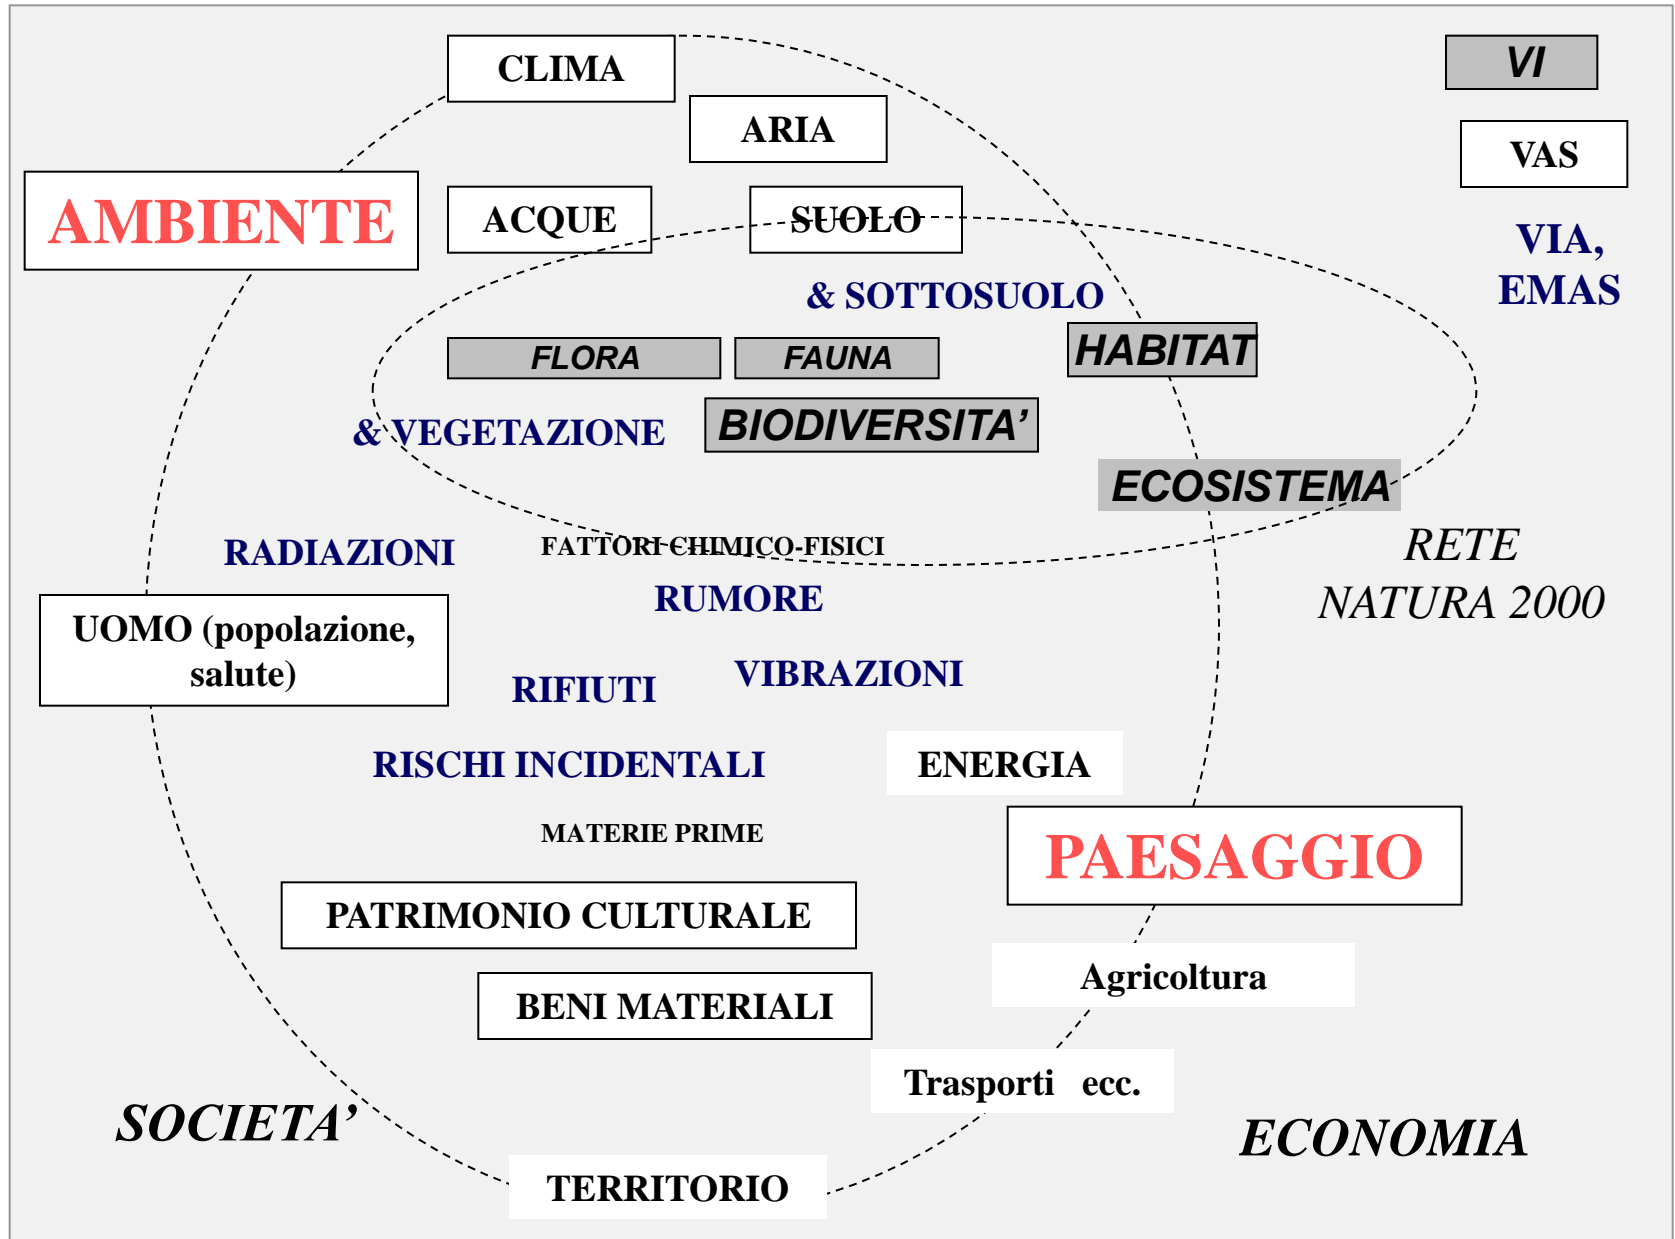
CLIMA

VI

ARIA

VAS

AMBIENTE

ACQUE

SUOLO

VIA, EMAS

& SOTTOSUOLO

FLORA

FAUNA

HABITAT

& VEGETAZIONE

BIODIVERSITA'

ECOSISTEMA

RADIAZIONI

FATTORI CHIMICO-FISICI

RETE NATURA 2000

RUMORE

UOMO (popolazione, salute)

RIFIUTI

VIBRAZIONI

RISCHI INCIDENTALI

ENERGIA

MATERIE PRIME

PAESAGGIO

PATRIMONIO CULTURALE

Agricoltura

BENI MATERIALI

Trasporti ecc.

SOCIETA'

ECONOMIA

TERRITORIO